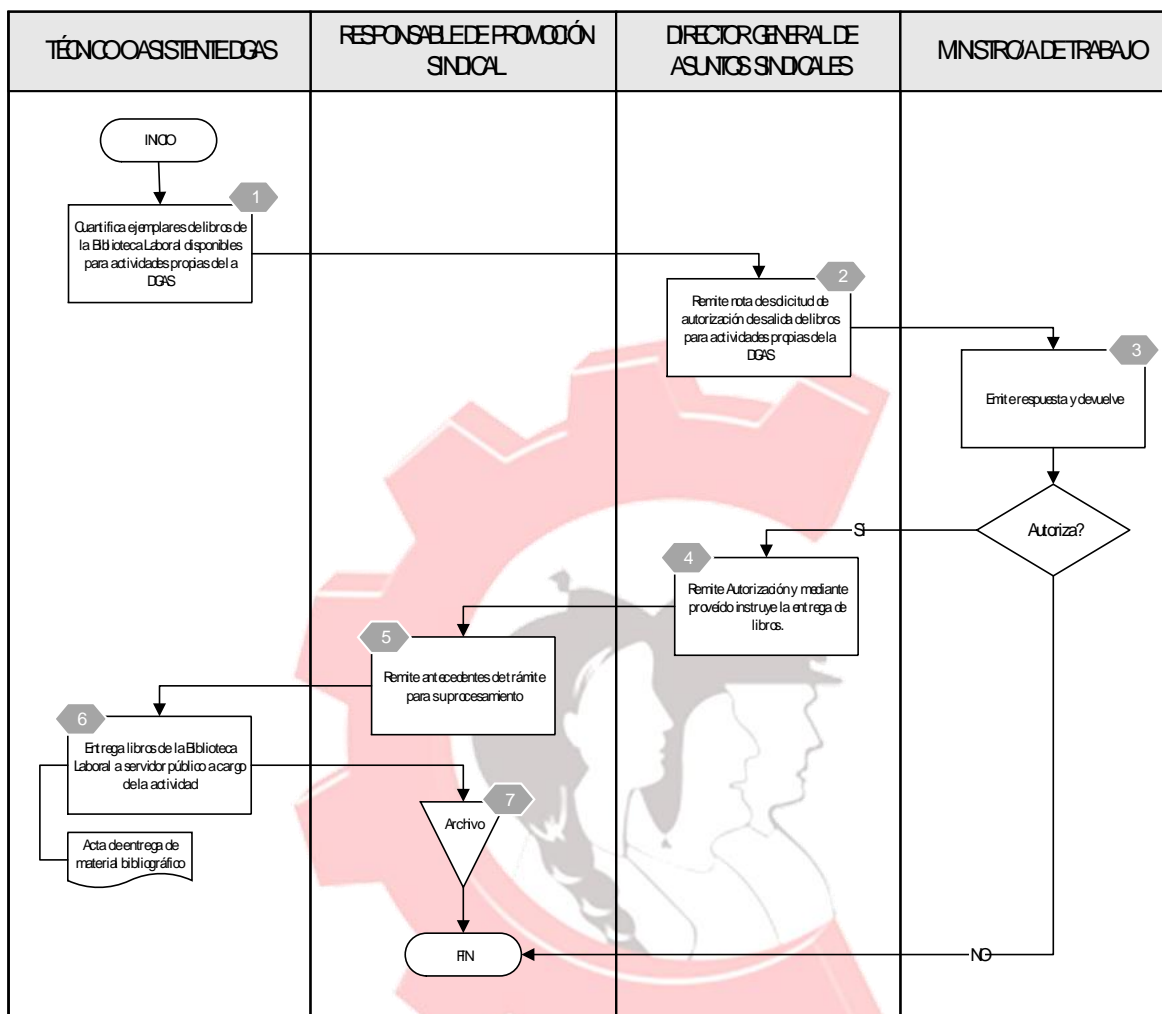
| TÉCNICO O ASISTENTE DGAS | RESPONSABLE DE PROMOCIÓN SINDICAL | DIRECTOR GENERAL DE ASUNTOS SINDICALES | MINISTRO/A DE TRABAJO |
|---|---|---|---|

INICIO

1
Cuantifica ejemplares de libros de la Biblioteca Laboral disponibles para actividades propias del a DGAS

2
Remite nota de solicitud de autorización de salida de libros para actividades propias de la DGAS

3
Emite respuesta y devuelve

Autoriza?

SI

4
Remite Autorización y mediante proveído instruye la entrega de libros.

5
Remite antecedentes de trámite para su procesamiento

6
Entrega libros de la Biblioteca Laboral a servidor público a cargo de la actividad

Acta de entrega de material bibliográfico

7
Archivo

FIN

NO